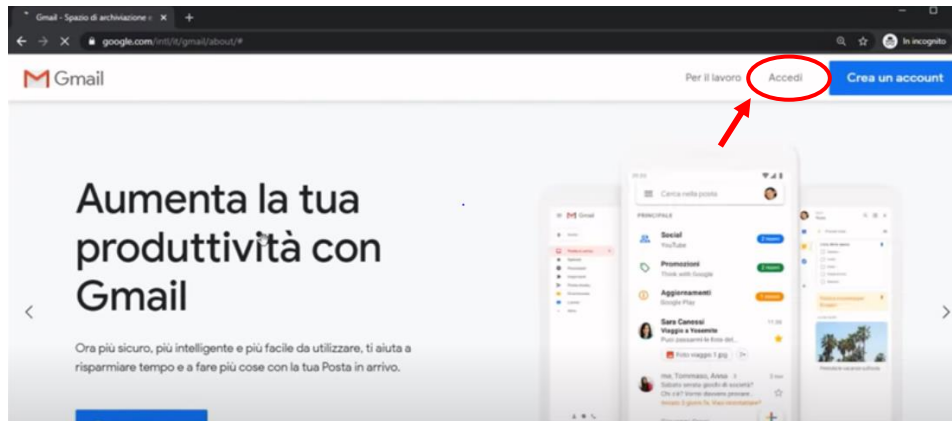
Gmail - Spazio di archiviazione e ×
google.com/intl/it/gmail/about/#
In incognito

Gmail
Per il lavoro
Accedi
Crea un account

Aumenta la tua produttività con Gmail

Ora più sicuro, più intelligente e più facile da utilizzare, ti aiuta a risparmiare tempo e a fare più cose con la tua Posta in arrivo.

Cerca nella posta
PRINCIPALE
Social
YouTube
Promozioni
Think with Google
Aggiornamenti
Google Play
Sara Canossi
Viaggio a Yosemite
Puoi passarmi le foto del...
Foto viaggio 1.jpg
me, Tommaso, Anna
Sabato serata giochi di società?
Ch ci? Vorrei davvero provare...
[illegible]